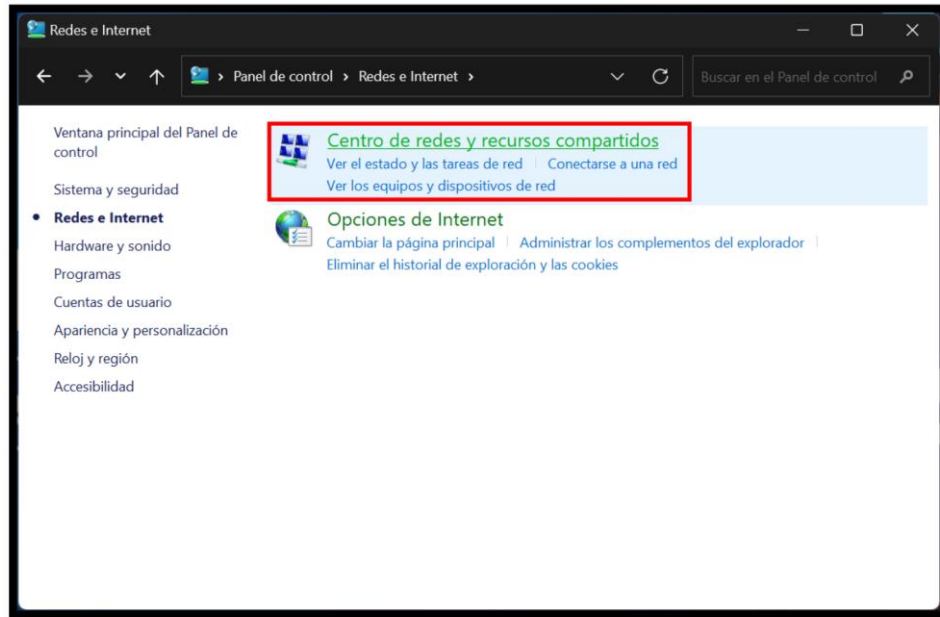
Redes e Internet

Panel de control > Redes e Internet >

Buscar en el Panel de control

Ventana principal del Panel de control

Sistema y seguridad

Redes e Internet

Hardware y sonido

Programas

Cuentas de usuario

Apariencia y personalización

Reloj y región

Accesibilidad

Centro de redes y recursos compartidos

Ver el estado y las tareas de red | Conectarse a una red

Ver los equipos y dispositivos de red

Opciones de Internet

Cambiar la página principal | Administrar los complementos del explorador |

Eliminar el historial de exploración y las cookies